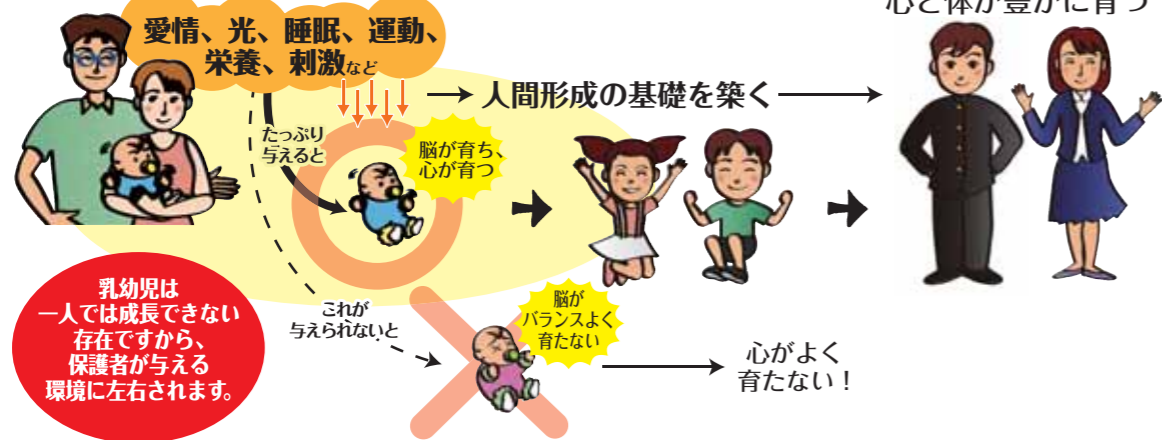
心と体が豊かに育つ

愛情、光、睡眠、運動、栄養、刺激など

人間形成の基礎を築く

たっぷり与えると

脳が育ち、心が育つ

乳幼児は一人では成長できない存在ですから、保護者が与える環境に左右されます。

これが与えられないと

脳がバランスよく育たない

心がよく育たない！